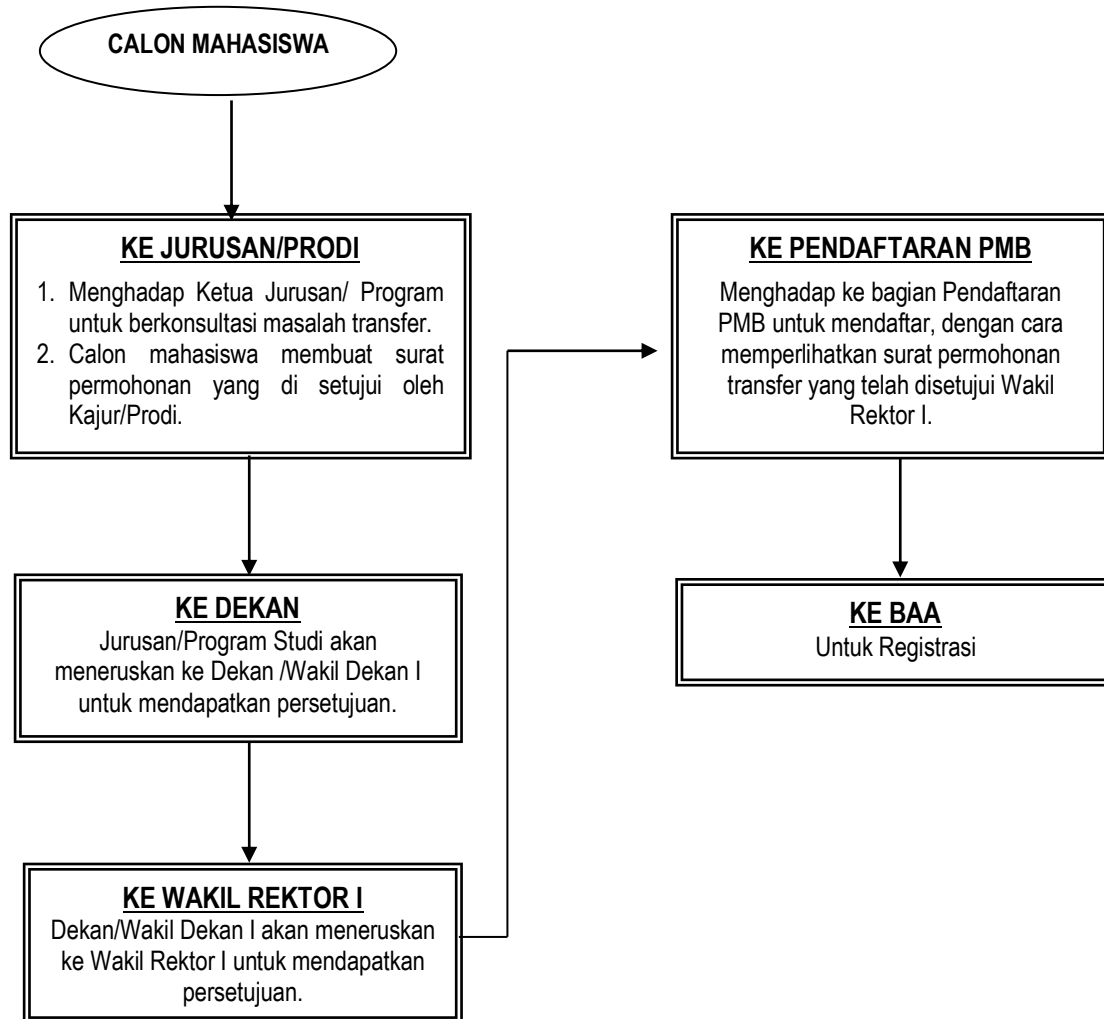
CALON MAHASISWA

KE JURUSAN/PRODI

1. Menghadap Ketua Jurusan/ Program untuk berkonsultasi masalah transfer.
2. Calon mahasiswa membuat surat permohonan yang di setujui oleh Kajur/Prodi.

KE DEKAN
Jurusan/Program Studi akan meneruskan ke Dekan /Wakil Dekan I untuk mendapatkan persetujuan.

KE WAKIL REKTOR I
Dekan/Wakil Dekan I akan meneruskan ke Wakil Rektor I untuk mendapatkan persetujuan.

KE PENDAFTARAN PMB
Menghadap ke bagian Pendaftaran PMB untuk mendaftar, dengan cara memperlihatkan surat permohonan transfer yang telah disetujui Wakil Rektor I.

KE BAA
Untuk Registrasi